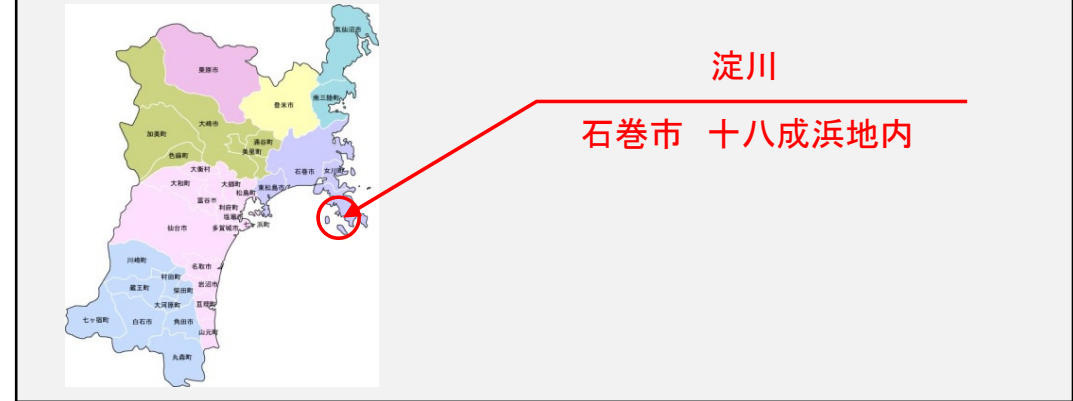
気仙沼市
栗原市
登米市
南三陸町
大崎市
加美町
涌谷町
美里町
色麻町
大衡村
大和町
大郷町
松島町
石巻市
東松島市
女川町
富谷市
利府町
塩竈市
七ヶ浜町
仙台市
多賀城市
川崎町
名取市
村田町
岩沼市
蔵王町
柴田町
大河原町
亘理町
七ヶ宿町
白石市
角田市
山元町
丸森町

淀川
石巻市　十八成浜地内